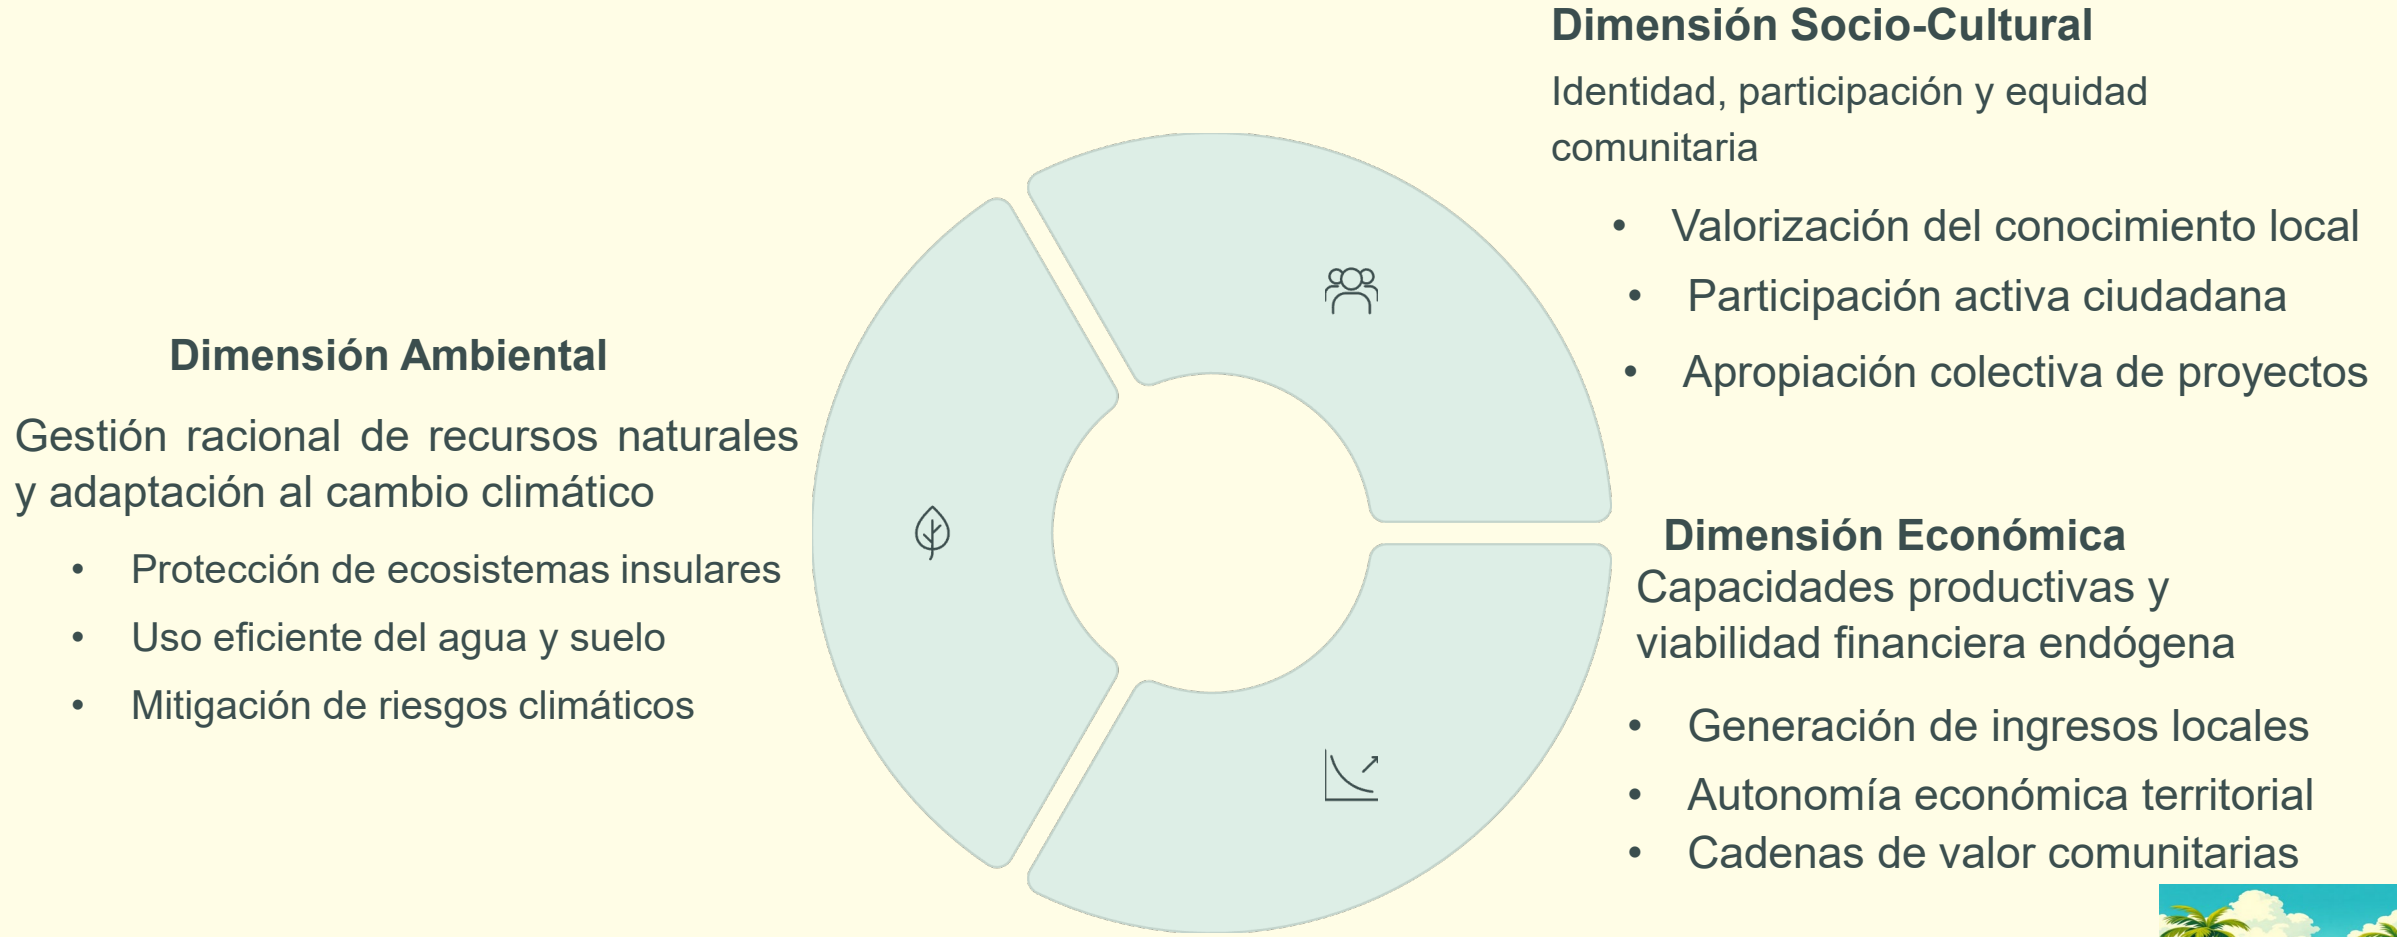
Dimensión Socio-Cultural

Identidad, participación y equidad comunitaria

- Valorización del conocimiento local
- Participación activa ciudadana
- Apropiación colectiva de proyectos

Dimensión Ambiental

Gestión racional de recursos naturales y adaptación al cambio climático

- Protección de ecosistemas insulares
- Uso eficiente del agua y suelo
- Mitigación de riesgos climáticos

Dimensión Económica

Capacidades productivas y viabilidad financiera endógena

- Generación de ingresos locales
- Autonomía económica territorial
- Cadenas de valor comunitarias